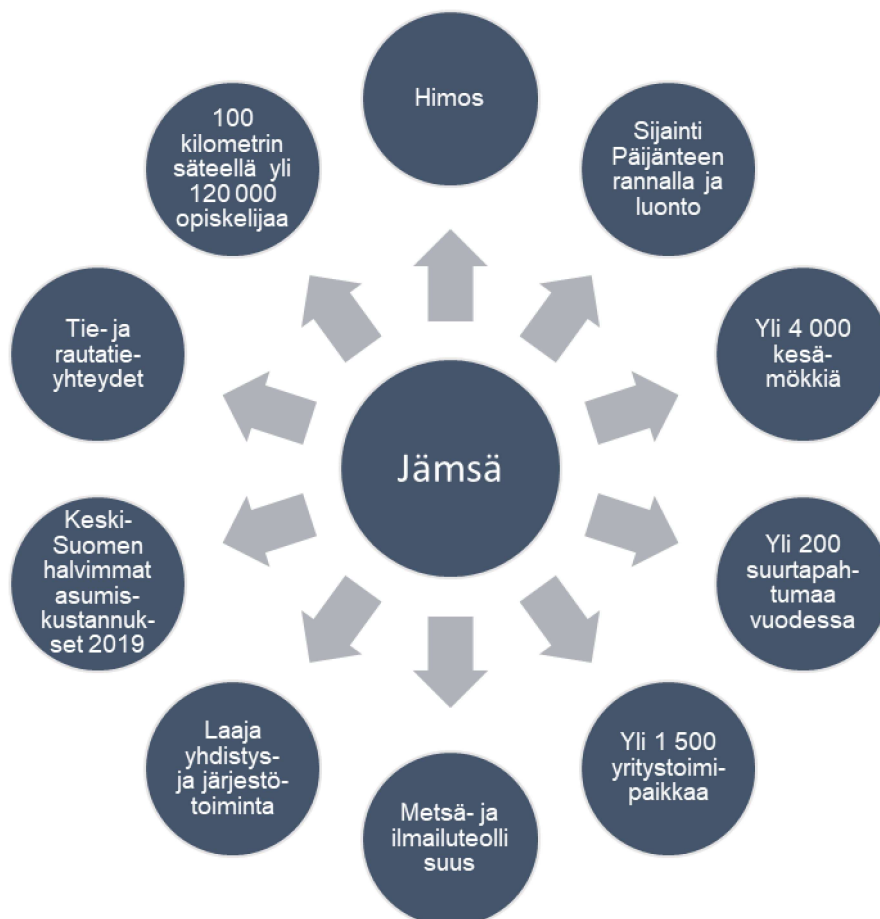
Jämsä

Himos

Sijainti Päijänteen rannalla ja luonto

Yli 4 000 kesämökkiä

Yli 200 suurtapahtumaa vuodessa

Yli 1 500 yritystoimipaikkaa

Metsä- ja ilmailuteolli suus

Laaja yhdistys- ja järjestötoiminta

Keski-Suomen halvimmat asumiskustannukset 2019

Tie- ja rautatieyhteydet

100 kilometrin säteellä yli 120 000 opiskelijaa